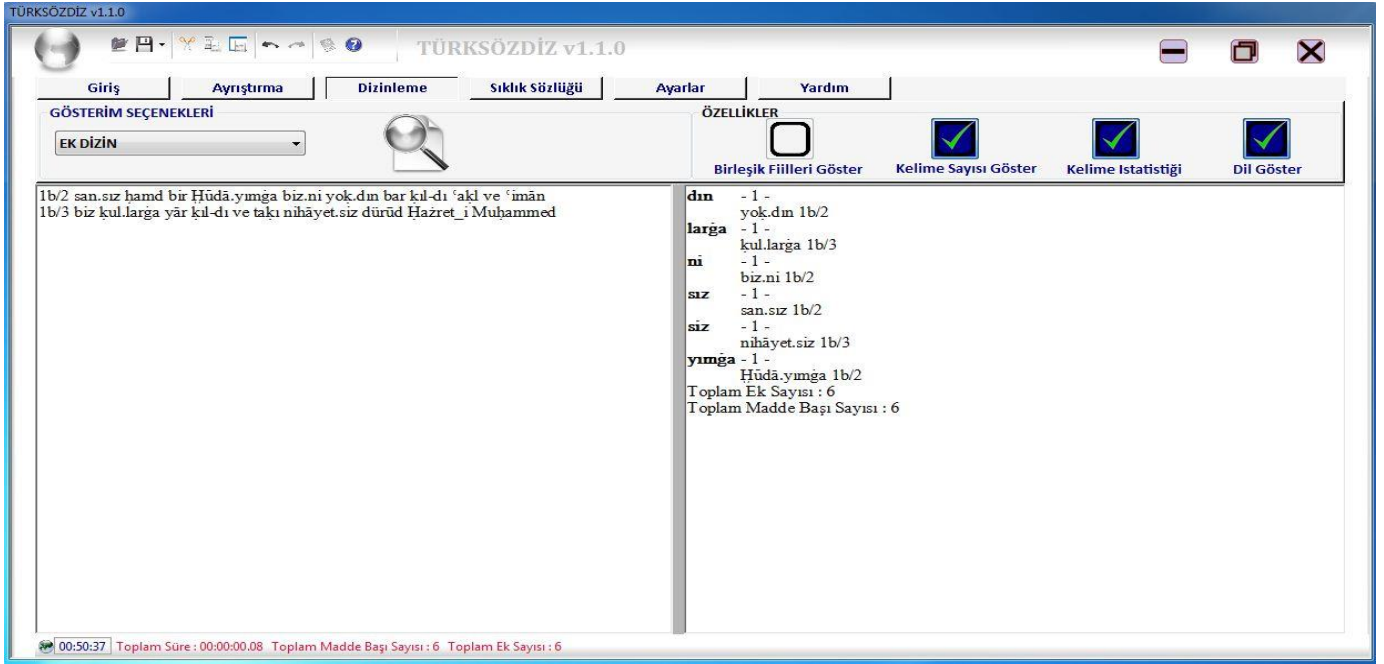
TÜRKSÖZDİZ v1.1.0

TÜRKSÖZDİZ v1.1.0

Giriş | Ayrıştırma | Dizinleme | Sıklık Sözlüğü | Ayarlar | Yardım

GÖSTERİM SEÇENEKLERİ

EK DİZİN

ÖZELLİKLER

Birleşik Fiilleri Göster | Kelime Sayısı Göster | Kelime Istatistiği | Dil Göster

1b/2 san.sız ḥamd bir Ḫüdā.yımġa biz.ni yoḳ.dın bar ḳıl-dı ʿaḳl ve ʿimān
1b/3 biz ḳul.larġa yār ḳıl-dı ve taḳı nihāyet.siz dürūd Ḥażret_i Muḥammed

dın - 1 -
yoḳ.dın 1b/2
larġa - 1 -
ḳul.larġa 1b/3
ni - 1 -
biz.ni 1b/2
sız - 1 -
san.sız 1b/2
siz - 1 -
nihāyet.siz 1b/3
yımġa - 1 -
Ḫüdā.yımġa 1b/2
Toplam Ek Sayısı : 6
Toplam Madde Başı Sayısı : 6

00:50:37 Toplam Süre : 00:00:00.08 Toplam Madde Başı Sayısı : 6 Toplam Ek Sayısı : 6